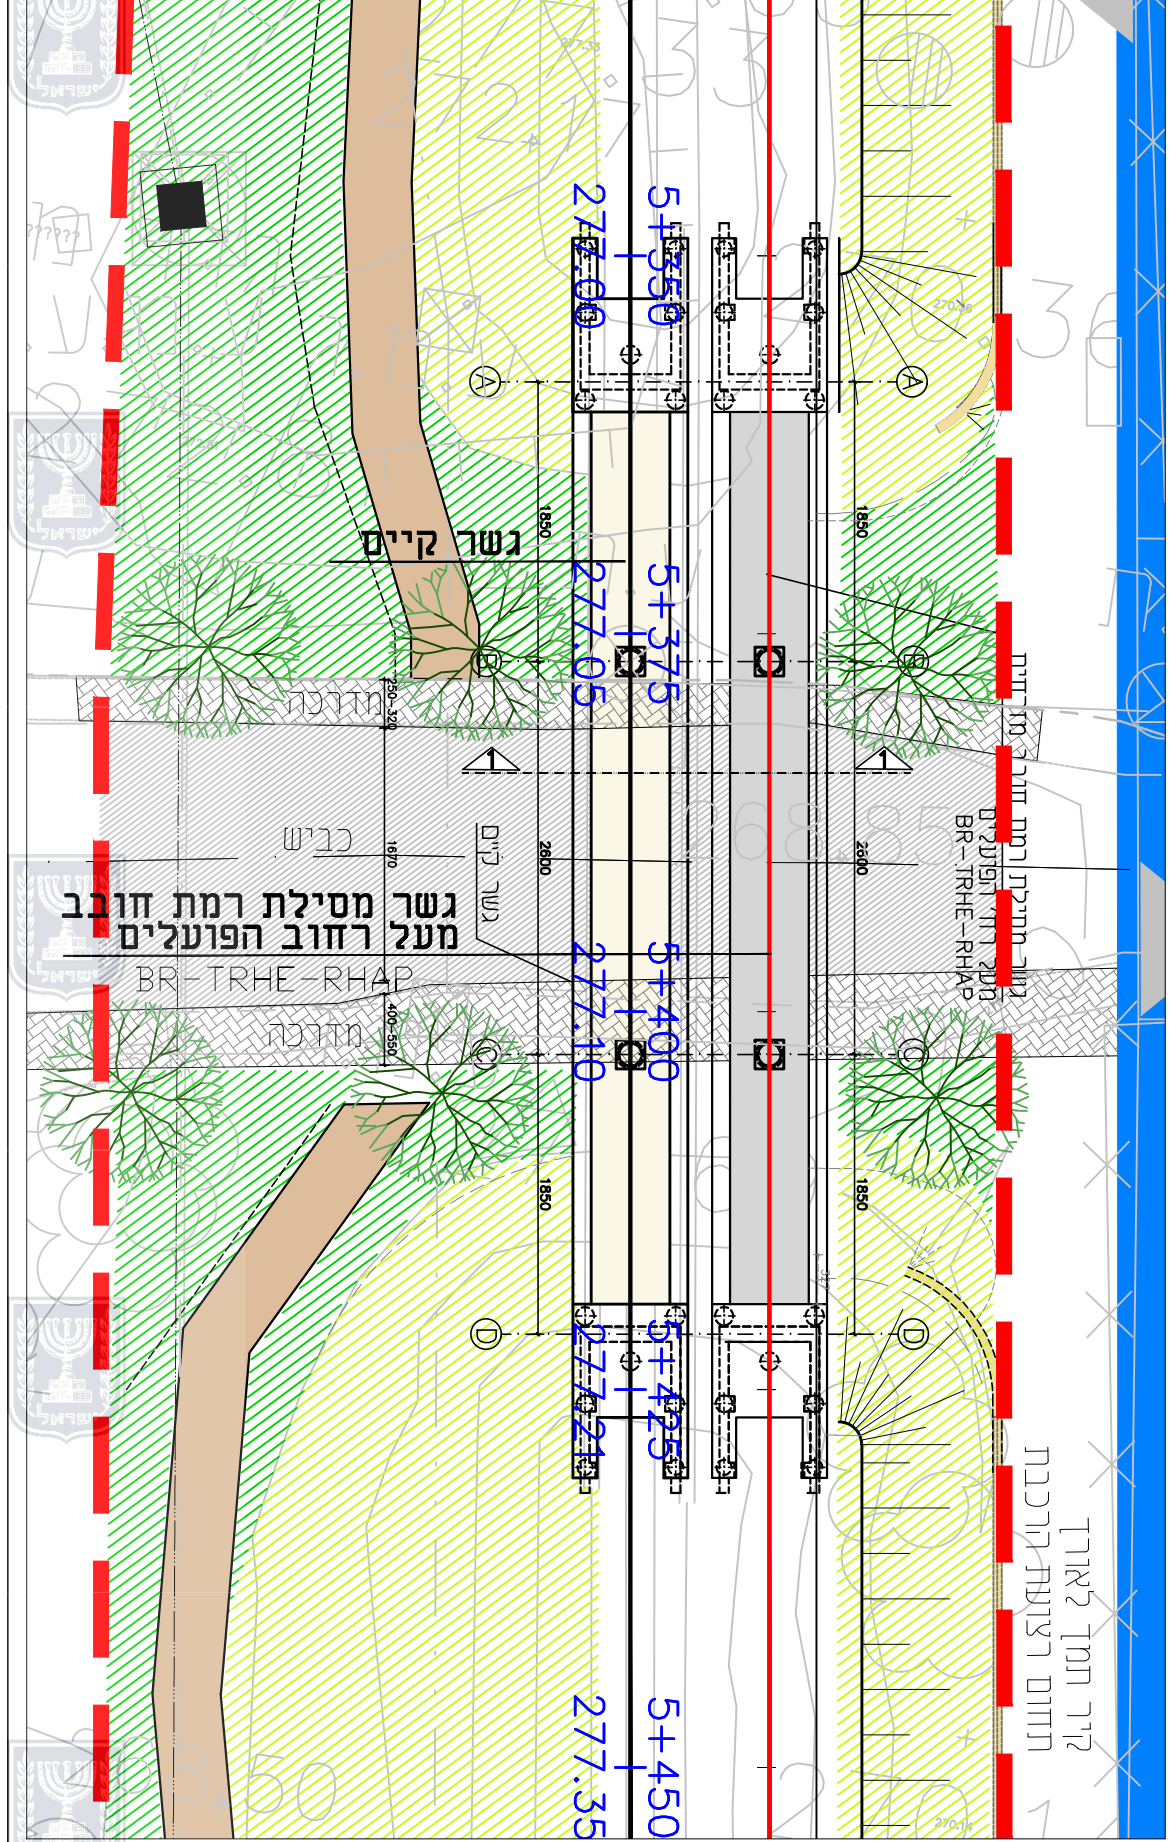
5+350
277.00

A
A

1850
1850

גשר קיים

5+375
277.05

B
B

250-320
מדרכה

1
1

כביש
1670

גשר קיים

2600
2600

גשר מסילת רמת חובב
מעל רחוב הפועלים
BR-TRHE-RHAP

גשר מסילת רמת חובב
מעל רחוב הפועלים
BR-TRHE-RHAP

5+400
277.10

400-550
מדרכה

C
C

1850
1850

D
D

5+425
277.21

לגן לאומי
מחוז רשות הטבע

5+450
277.35